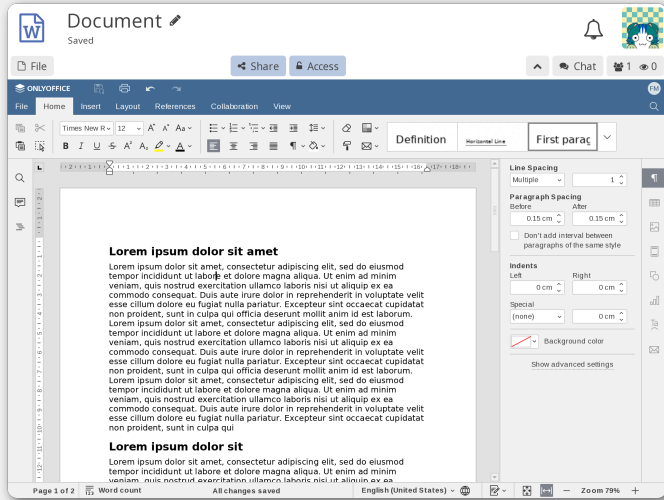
Document

Saved

File

Share

Access

Chat

1

0

ONLYOFFICE

FM

File

Home

Insert

Layout

References

Collaboration

View

Times New R

12

Definition

Horizontal Line

First parag

Line Spacing

Multiple

1

Paragraph Spacing

Before

After

0.15 cm

0.15 cm

Don't add interval between paragraphs of the same style

Indents

Left

Right

0 cm

0 cm

Special

(none)

0 cm

Background color

Show advanced settings

**Lorem ipsum dolor sit amet**

Lorem ipsum dolor sit amet, consectetur adipiscing elit, sed do eiusmod tempor incididunt ut labore et dolore magna aliqua. Ut enim ad minim veniam, quis nostrud exercitation ullamco laboris nisi ut aliquip ex ea commodo consequat. Duis aute irure dolor in reprehenderit in voluptate velit esse cillum dolore eu fugiat nulla pariatur. Excepteur sint occaecat cupidatat non proident, sunt in culpa qui officia deserunt mollit anim id est laborum. Lorem ipsum dolor sit amet, consectetur adipiscing elit, sed do eiusmod tempor incididunt ut labore et dolore magna aliqua. Ut enim ad minim veniam, quis nostrud exercitation ullamco laboris nisi ut aliquip ex ea commodo consequat. Duis aute irure dolor in reprehenderit in voluptate velit esse cillum dolore eu fugiat nulla pariatur. Excepteur sint occaecat cupidatat non proident, sunt in culpa qui officia deserunt mollit anim id est laborum. Lorem ipsum dolor sit amet, consectetur adipiscing elit, sed do eiusmod tempor incididunt ut labore et dolore magna aliqua. Ut enim ad minim veniam, quis nostrud exercitation ullamco laboris nisi ut aliquip ex ea commodo consequat. Duis aute irure dolor in reprehenderit in voluptate velit esse cillum dolore eu fugiat nulla pariatur. Excepteur sint occaecat cupidatat non proident, sunt in culpa qui

**Lorem ipsum dolor sit**

Lorem ipsum dolor sit amet, consectetur adipiscing elit, sed do eiusmod tempor incididunt ut labore et dolore magna aliqua. Ut enim ad minim veniam, quis nostrud exercitation ullamco laboris nisi ut aliquip ex ea commodo consequat. Duis aute irure dolor in reprehenderit in voluptate velit

Page 1 of 2

Word count

All changes saved

English (United States)

Zoom 79%